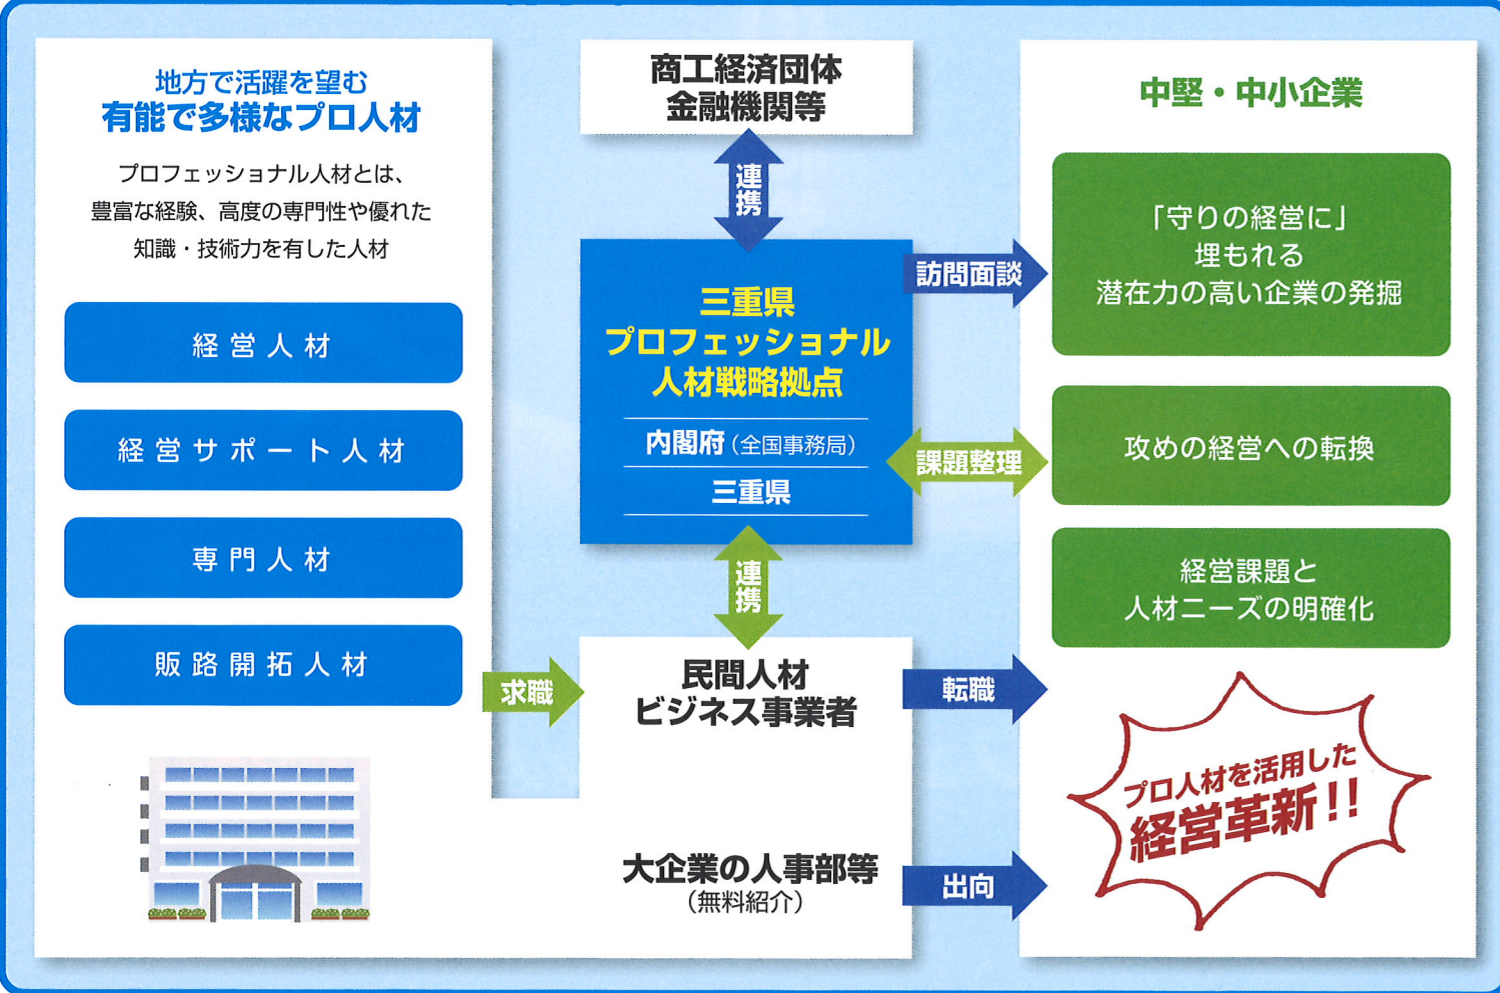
地方で活躍を望む
有能で多様なプロ人材

プロフェッショナル人材とは、豊富な経験、高度の専門性や優れた知識・技術力を有した人材

経営人材

経営サポート人材

専門人材

販路開拓人材

商工経済団体
金融機関等

連携

三重県
プロフェッショナル
人材戦略拠点

内閣府（全国事務局）

三重県

連携

求職

民間人材
ビジネス事業者

大企業の人事部等
（無料紹介）

訪問面談

課題整理

転職

出向

中堅・中小企業

「守りの経営に」
埋もれる
潜在力の高い企業の発掘

攻めの経営への転換

経営課題と
人材ニーズの明確化

プロ人材を活用した
経営革新!!